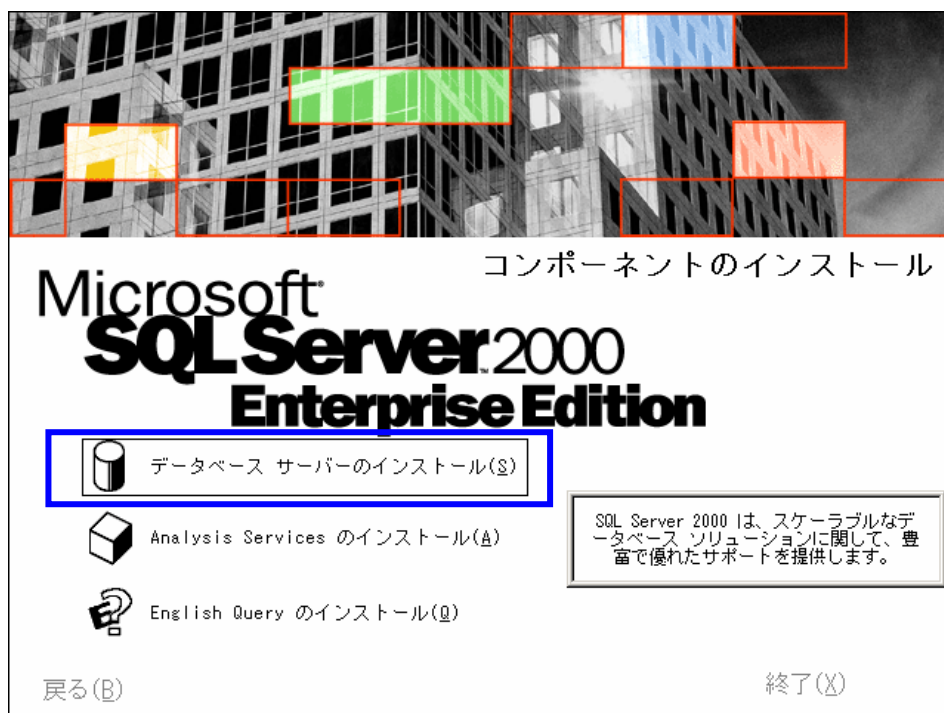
コンポーネントのインストール

Microsoft® SQL Server 2000 Enterprise Edition

データベース サーバーのインストール(S)

Analysis Services のインストール(A)

English Query のインストール(Q)

SQL Server 2000 は、スケーラブルなデータベース ソリューションに関して、豊富で優れたサポートを提供します。

戻る(B)

終了(X)